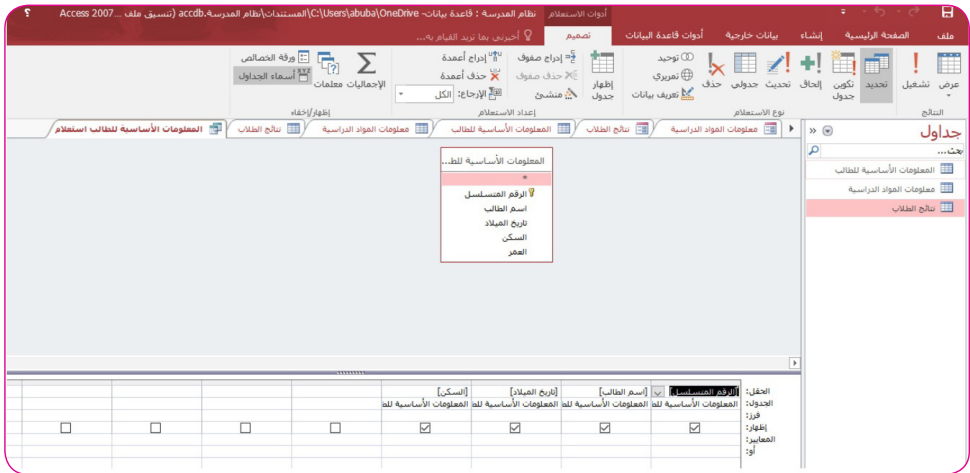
أدوات الاستعلام نظام المدرسة : قاعدة بيانات- C:\Users\abuba\OneDrive\المستندات\نظام المدرسة.accdb (تنسيق ملف ... Access 2007

ملف الصفحة الرئيسية إنشاء بيانات خارجية أدوات قاعدة البيانات تصميم أخبرني بما تريد القيام به...

عرض تشغيل تحديد تكوين جدول إلحاق تحديث جدولي حذف توحيد تمريري تعريف بيانات

النتائج نوع الاستعلام

إظهار جدول إدراج صفوف حذف صفوف منشئ إدراج أعمدة حذف أعمدة الإرجاع: الكل

إعداد الاستعلام

الإجماليات معلمات ورقة الخصائص أسماء الجداول

إظهار/إخفاء

جداول

بحث...

المعلومات الأساسية للطالب

معلومات المواد الدراسية

نتائج الطلاب

المعلومات الأساسية للطالب استعلام نتائج الطلاب معلومات المواد الدراسية المعلومات الأساسية للطالب نتائج الطلاب معلومات المواد الدراسية

المعلومات الأساسية للط...

*

الرقم المتسلسل

اسم الطالب

تاريخ الميلاد

السكن

العمر

الحقل: [الرقم المتسلسل] [اسم الطالب] [تاريخ الميلاد] [السكن]

الجدول: المعلومات الأساسية للط المعلومات الأساسية للط المعلومات الأساسية للط المعلومات الأساسية للط

فرز:

إظهار:

المعايير:

أو: